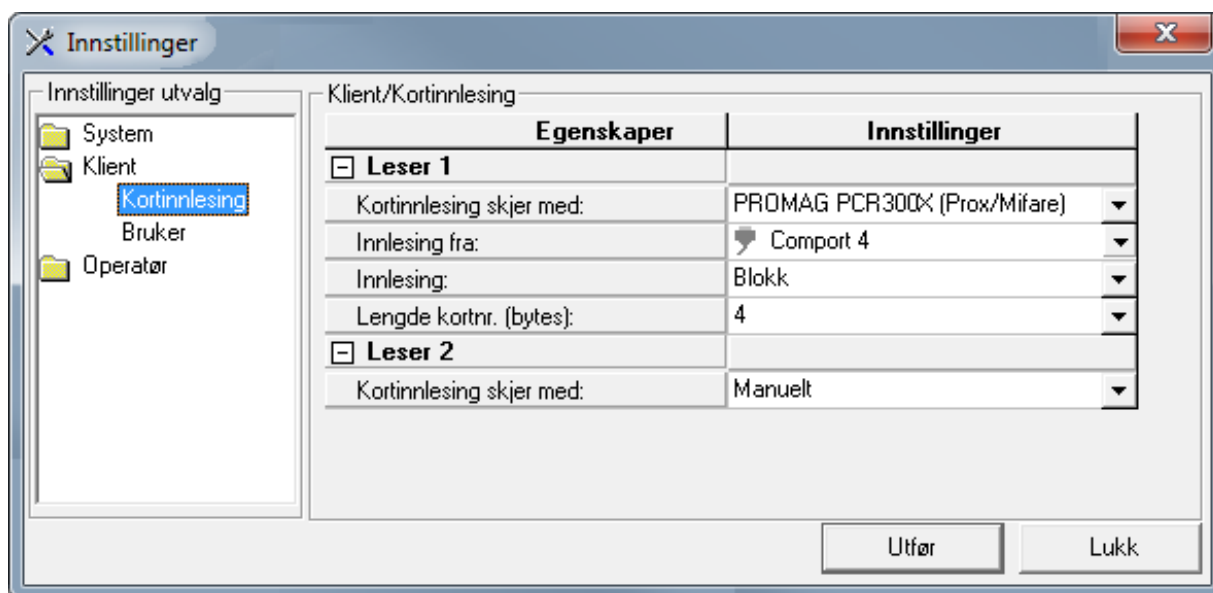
Innstillinger

Innstillinger utvalg
System
Klient
Kortinnlesing
Bruker
Operatør

Klient/Kortinnlesing

| Egenskaper | Innstillinger |
|---|---|
| ⊟ Leser 1 | |
| Kortinnlesing skjer med: | PROMAG PCR300X (Prox/Mifare) |
| Innlesing fra: | Comport 4 |
| Innlesing: | Blokk |
| Lengde kortnr. (bytes): | 4 |
| ⊟ Leser 2 | |
| Kortinnlesing skjer med: | Manuelt |

Utfør
Lukk